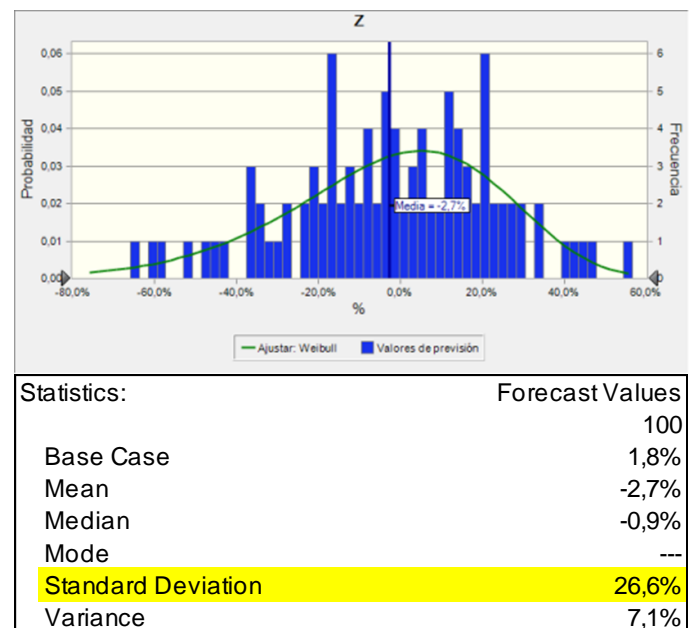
Z

Probabilidad

0,06
0,05
0,04
0,03
0,02
0,01
0,00

Frecuencia

6
5
4
3
2
1
0

Media = -2,7%

-80,0% -60,0% -40,0% -20,0% 0,0% 20,0% 40,0% 60,0%

%

Ajustar: Weibull
Valores de previsión

| Statistics: | Forecast Values |
|---|---|
| | 100 |
| Base Case | 1,8% |
| Mean | -2,7% |
| Median | -0,9% |
| Mode | --- |
| Standard Deviation | 26,6% |
| Variance | 7,1% |